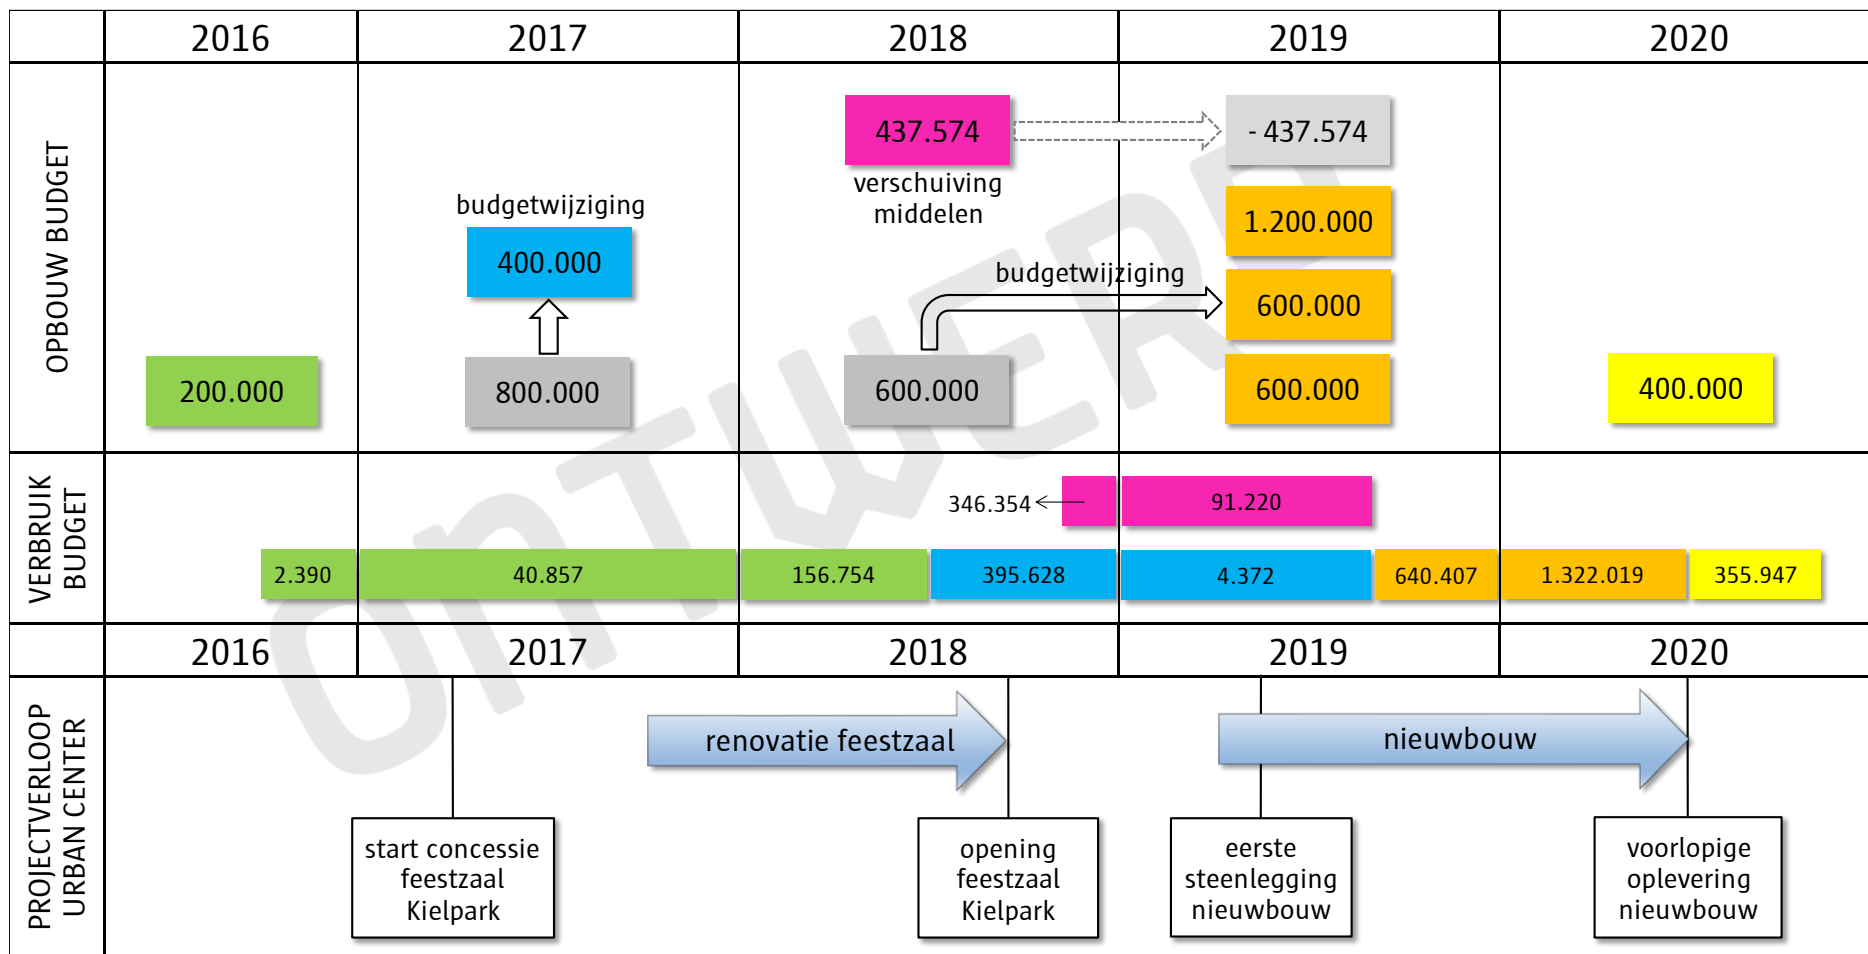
| | 2016 | 2017 | 2018 | 2019 | 2020 |
|---|---|---|---|---|---|

OPBOUW BUDGET

200.000

budgetwijziging
400.000
800.000

437.574
verschuiving middelen
- 437.574

1.200.000
budgetwijziging
600.000
600.000
600.000

400.000

VERBRUIK BUDGET

346.354
91.220

2.390
40.857
156.754
395.628
4.372
640.407
1.322.019
355.947

| | 2016 | 2017 | 2018 | 2019 | 2020 |
|---|---|---|---|---|---|

PROJECTVERLOOP URBAN CENTER

renovatie feestzaal
nieuwbouw

start concessie feestzaal Kielpark
opening feestzaal Kielpark
eerste steenlegging nieuwbouw
voorlopige oplevering nieuwbouw

ONTWERP